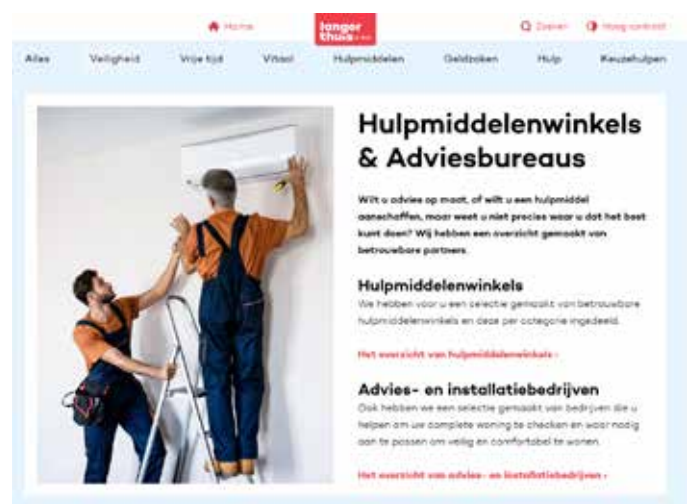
Home

langer thuis

Zoeken

Hoog contrast

Alles Veiligheid Vrije tijd Vitaal Hulpmiddelen Geldzaken Hulp Keuzehulpen

Hulpmiddelenwinkels & Adviesbureaus

Wilt u advies op maat, of wilt u een hulpmiddel aanschaffen, maar weet u niet precies waar u dat het best kunt doen? Wij hebben een overzicht gemaakt van betrouwbare partners.

Hulpmiddelenwinkels

We hebben voor u een selectie gemaakt van betrouwbare hulpmiddelenwinkels en deze per categorie ingedeeld.

Het overzicht van hulpmiddelenwinkels ›

Advies- en installatiebedrijven

Ook hebben we een selectie gemaakt van bedrijven die u helpen om uw complete woning te checken en waar nodig aan te passen om veilig en comfortabel te wonen.

Het overzicht van advies- en installatiebedrijven ›